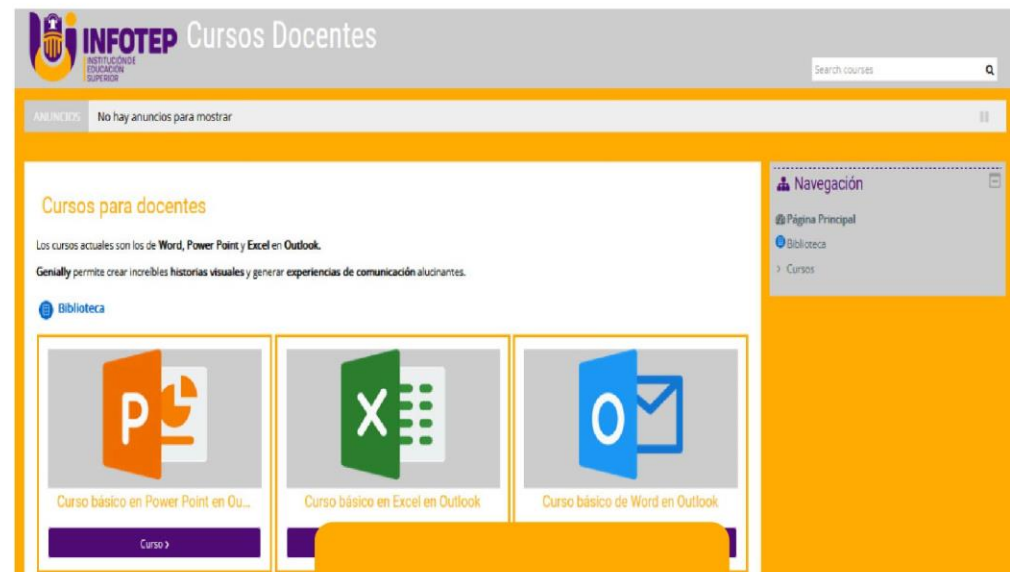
INFOTEP INSTITUCIÓN DE EDUCACIÓN SUPERIOR Cursos Docentes

Search courses

ANUNCIOS No hay anuncios para mostrar

Cursos para docentes

Los cursos actuales son los de Word, Power Point y Excel en Outlook.

Genially permite crear increíbles historias visuales y generar experiencias de comunicación alucinantes.

Biblioteca

P

Curso básico en Power Point en Ou...

Curso ›

X

Curso básico en Excel en Outlook

O

Curso básico de Word en Outlook

Navegación

Página Principal

Biblioteca

› Cursos